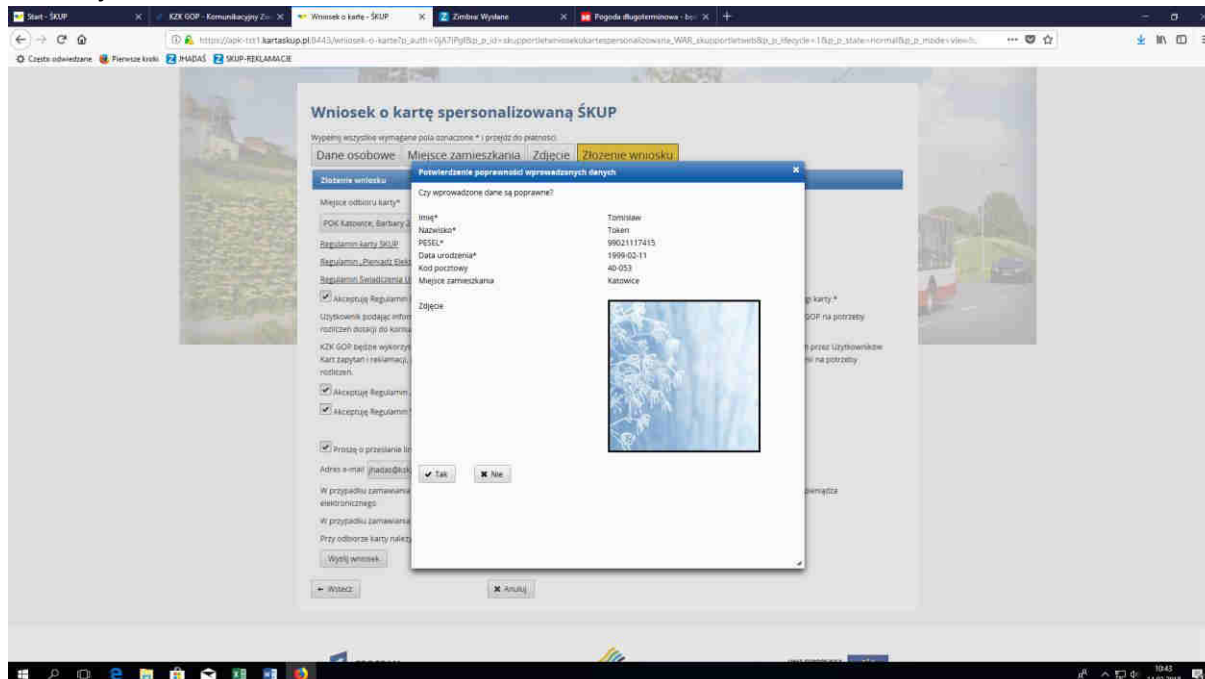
Start - ŚKUP | KZK GOP - Komunikacyjny Zw | Wniosek o kartę - ŚKUP | Zimbra: Wysłane | Pogoda długoterminowa - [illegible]

https://apk-tst1.kartaskup.pl:8443/wniosek-o-karte?p_auth=0jA7Pg8&p_p_id=skupportletwniosekokartespersonalizowana_WAR_skupportletweb&p_p_lifecycle=1&p_p_state=normal&p_p_mode=view&

Często odwiedzane | Pierwsze kroki | JHADAŚ | SKUP-REKLAMACJE

Wniosek o kartę spersonalizowaną ŚKUP

Wypełnij wszystkie wymagane pola oznaczone * i przejdź do płatności.

Dane osobowe | Miejsce zamieszkania | Zdjęcie | Złożenie wniosku

Złożenie wniosku

Miejsce odbioru karty*

POK Katowice, Barbary 2

Regulamin karty ŚKUP

Regulamin „Pieniądz Elek

Regulamin Świadczenia U

Akceptuję Regulamin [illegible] karty *

Użytkownik podając infor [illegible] GOP na potrzeby rozliczeń dotacji do komu

KZK GOP będzie wykorzy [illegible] przez Użytkowników Kart zapytań i reklamacji, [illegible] na potrzeby rozliczeń.

Akceptuję Regulamin

Akceptuję Regulamin

Proszę o przesłanie lin

Adres e-mail jhadas@kzk

W przypadku zamawiania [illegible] pieniądza elektronicznego.

W przypadku zamawiania

Przy odbiorze karty należ

Wyślij wniosek

← Wstecz

Anuluj

Potwierdzenie poprawności wprowadzonych danych

Czy wprowadzone dane są poprawne?

| | |
|---|---|
| Imię* | Tomisław |
| Nazwisko* | Token |
| PESEL* | 99021117415 |
| Data urodzenia* | 1999-02-11 |
| Kod pocztowy | 40-053 |
| Miejsce zamieszkania | Katowice |

Zdjęcie

Tak | Nie

10:43